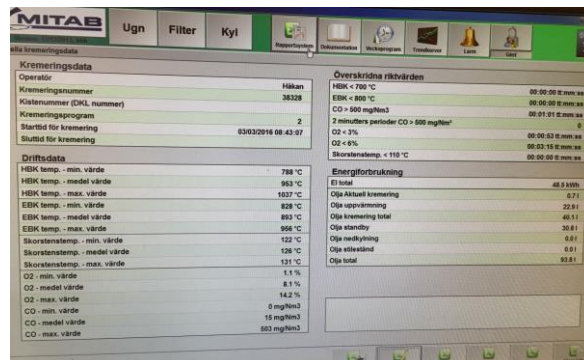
MITAB
Ugn
Filter
Kyl
Rapportsystem
Dokumentation
Veckoprogram
Trendkurvor
Larm
Gäst
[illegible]
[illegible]lla kremeringsdata

Kremeringsdata
| | |
|---|---|
| Operatör | |
| Kremeringsnummer | Håkan |
| Kistenummer (DKL nummer) | 38328 |
| Kremeringsprogram | 2 |
| Starttid för kremering | 03/03/2016 08:43:07 |
| Sluttid för kremering | |

Driftsdata
| | |
|---|---|
| HBK temp. - min. värde | 788 °C |
| HBK temp. - medel värde | 953 °C |
| HBK temp. - max. värde | 1037 °C |
| EBK temp. - min. värde | 828 °C |
| EBK temp. - medel värde | 893 °C |
| EBK temp. - max. värde | 956 °C |
| Skorstenstemp. - min. värde | 122 °C |
| Skorstenstemp. - medel värde | 126 °C |
| Skorstenstemp. - max. värde | 131 °C |
| O2 - min. värde | 1.1 % |
| O2 - medel värde | 8.1 % |
| O2 - max. värde | 14.2 % |
| CO - min. värde | 0 mg/Nm3 |
| CO - medel värde | 15 mg/Nm3 |
| CO - max. värde | 503 mg/Nm3 |

Överskridna riktvärden
| | |
|---|---|
| HBK < 700 °C | 00:00:00 tt:mm:ss |
| EBK < 800 °C | 00:00:00 tt:mm:ss |
| CO > 500 mg/Nm3 | 00:01:01 tt:mm:ss |
| 2 minutters perioder CO > 500 mg/Nm³ | 0 |
| O2 < 3% | 00:00:53 tt:mm:ss |
| O2 < 6% | 00:03:15 tt:mm:ss |
| Skorstenstemp. < 110 °C | 00:00:00 tt:mm:ss |

Energiforbrukning
| | |
|---|---|
| El total | 48.5 kWh |
| Olja Aktuell kremering | 0.7 l |
| Olja uppvärmning | 22.9 l |
| Olja kremering total | 40.1 l |
| Olja standby | 30.8 l |
| Olja nedkylning | 0.0 l |
| Olja stilleständ | 0.0 l |
| Olja total | 93.8 l |